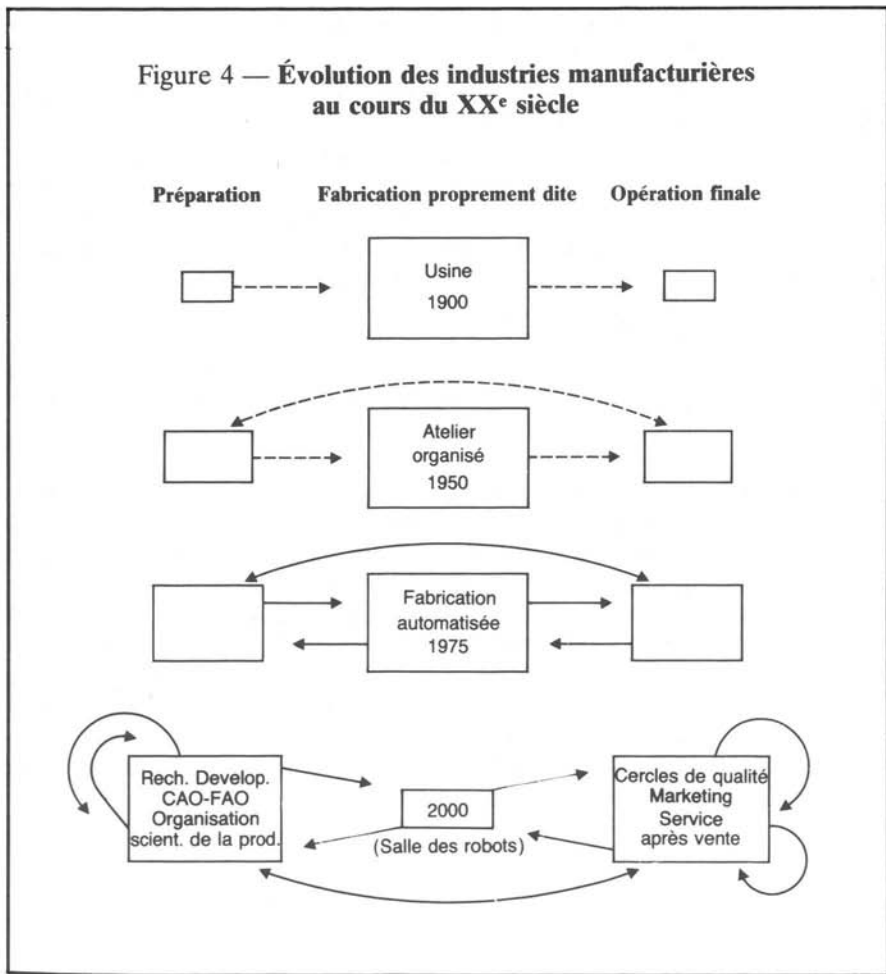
Figure 4 — Évolution des industries manufacturières au cours du XX$^{e}$ siècle

Préparation

Fabrication proprement dite

Opération finale

Usine
1900

Atelier organisé
1950

Fabrication automatisée
1975

Rech. Develop.
CAO-FAO
Organisation scient. de la prod.

2000
(Salle des robots)

Cercles de qualité
Marketing
Service après vente